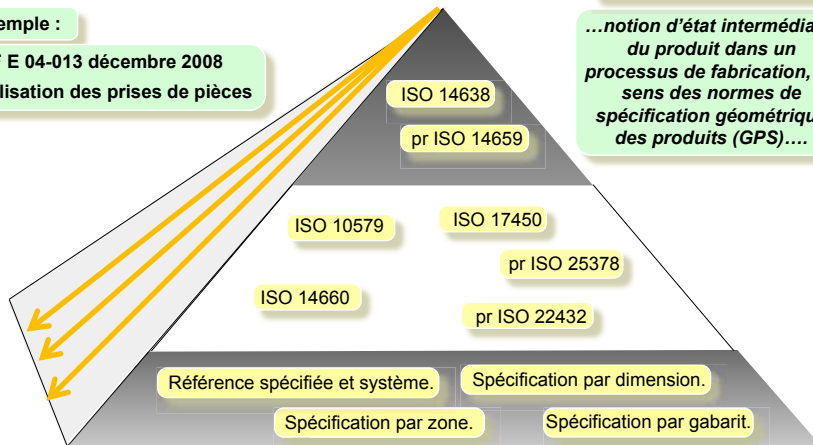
emple :

E 04-013 décembre 2008
lisation des prises de pièces

…notion d'état intermédia
du produit dans un
processus de fabrication,
sens des normes de
spécification géométriqu
des produits (GPS)….

ISO 14638

pr ISO 14659

ISO 10579

ISO 17450

pr ISO 25378

ISO 14660

pr ISO 22432

Référence spécifiée et système.

Spécification par dimension.

Spécification par zone.

Spécification par gabarit.